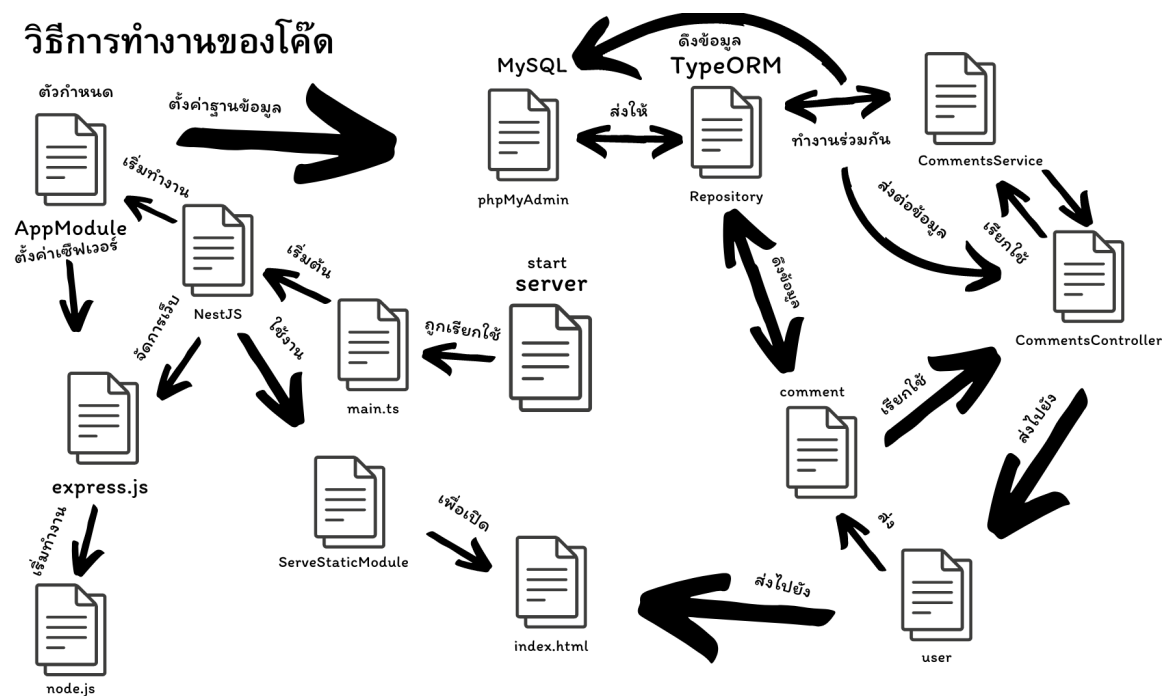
วิธีการทำงานของโค๊ด

ตัวกำหนด

ตั้งค่าฐานข้อมูล

AppModule

ตั้งค่าเซิฟเวอร์

เริ่มทำงาน

NestJS

เริ่มต้น

จัดการเร็บ

ใช้งาน

express.js

เริ่มทำงาน

node.js

MySQL

phpMyAdmin

ส่งให้

ดึงข้อมูล

TypeORM

Repository

ทำงานร่วมกัน

CommentsService

ส่งต่อข้อมูล

เรียกใช้

CommentsController

start server

ถูกเรียกใช้

main.ts

ดึงข้อมูล

comment

เรียกใช้

ส่งไปยัง

ServeStaticModule

เพื่อเปิด

index.html

ส่งไปยัง

ส่ง

user